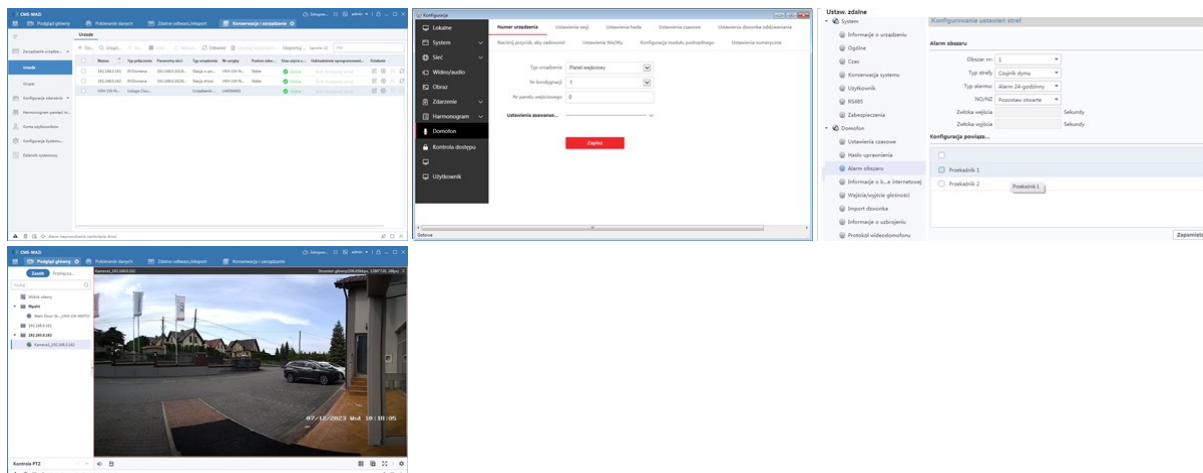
CMS MAD

Podgląd główny | Pobieranie danych | Zdalne odtwarzanie/eksport | Konserwacja i zarządzanie

admin

Urządzenie

Urządzenia

Grupa

Konfiguracja zdarzenia

Harmonogram pamięci m...

Konta użytkowników

Konfiguracja Systemu...

Dziennik systemowy

Urządz

| | Nazwa | Typ połączenia | Parametry sieci | Typ urządzenia | Nr seryjny | Poziom zabe... | Stan użycia z... | Oddziaływanie oprogramowani... | Działanie |
|---|---|---|---|---|---|---|---|---|---|
| | 192.168.0.161 | IP/Domena | 192.168.0.161:8... | Stacja w pro... | | Słabe | Online | | |
| | 192.168.0.162 | IP/Domena | 192.168.0.162:8... | Stacja drzwi | | Słabe | Online | | |
| | | Lokalny (Tuya... | 192.168.0.150:... | Urządzenie... | | | Online | | |

Konfiguracja

Lokalne

System

Sieć

Wideo/audio

Obraz

Zdarzenie

Harmonogram

Domofon

Kontrola dostępu

Użytkownik

Numer urządzenia | Ustawienia sesji | Ustawienia hasła | Ustawienia czasowe | Ustawienia dzwonka oddzwaniania

Naciśnij przycisk, aby zadzwonić | Ustawienia Wiz/Wy | Konfiguracja modułu podrzędnego | Ustawienia numeryczne

Typ urządzenia: Panel wejściowy

Nr kondygnacji: 1

Nr panelu wejściowego: 0

Ustawienia zaawansowane...

Zapisz

Gotowe

Ustaw. zdalne

System

Informacje o urządzeniu

Ogólne

Czas

Konserwacja systemu

Użytkownik

RS485

Zabezpieczenia

Domofon

Ustawienia czasowe

Hasło uprawnienia

Alarm obszaru

Informacje o b...a internetowej

Wejście/wyjście głośności

Import dzwonka

Informacje o uzbrojeniu

Protokół wideodomofonu

Konfigurowanie ustawień stref

Alarm obszaru

Obszar nr: 1

Typ strefy: Czujnik dymu

Typ alarmu: Alarm 24-godzinny

NO/NZ: Pozostaw otwarte

Zwłoka wejścia: Sekundy

Zwłoka wyjścia: Sekundy

Konfiguracja powiąza...

Przekaźnik 1

Przekaźnik 2

Przekaźnik 1

Zapamiętaj

CMS MAD

Podgląd główny | Pobieranie danych | Zdalne odtwarzanie/eksport | Konserwacja i zarządzanie

Zasób | Przejrzyj...

Kamera1_192.168.0.162

Widok własny

Wyjście

Main Door St...(DS-KV8...)

192.168.0.161

192.168.0.162

Kamera1_192.168.0.162

07/12/2023 Wed 10:10:05

Kontrola PTZ